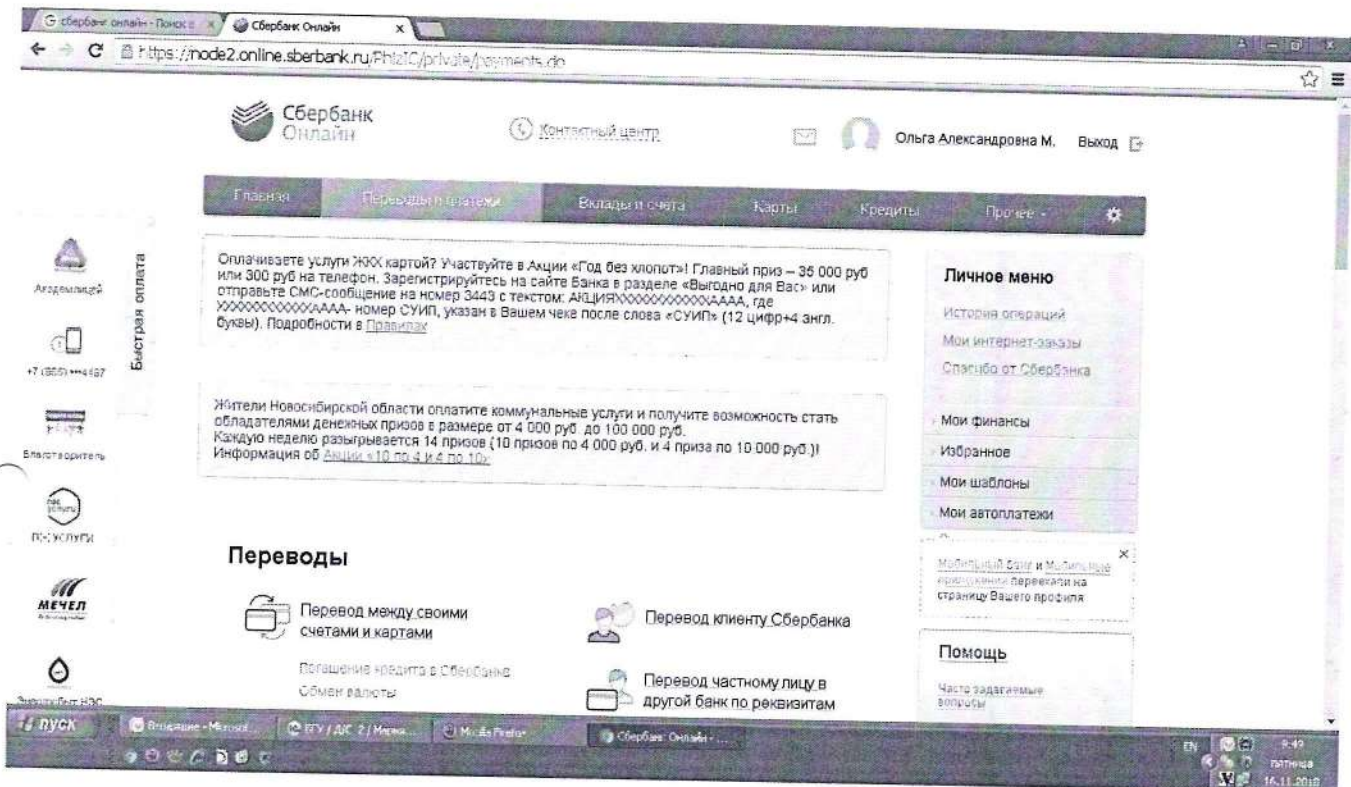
G сбербанк онлайн - Поиск
Сбербанк Онлайн
https://node2.online.sberbank.ru/PhizIC/private/payments.do

Сбербанк Онлайн
Контактный центр
Ольга Александровна М. Выход

Главная | Переводы и платежи | Вклады и счета | Карты | Кредиты | Прочее

Быстрая оплата
Академлицей
+7 (905) ***4487
Благотворитель
ГОСУСЛУГИ
МЕЧЕЛ
Энергосбыт НЭС

Оплачиваете услуги ЖКХ картой? Участвуйте в Акции «Год без хлопот»! Главный приз – 36 000 руб или 300 руб на телефон. Зарегистрируйтесь на сайте Банка в разделе «Выгодно для Вас» или отправьте СМС-сообщение на номер 3443 с текстом: АКЦИЯXXXXXXXXXXXXAAAA, где XXXXXXXXXXXXAAAA- номер СУИП, указан в Вашем чеке после слова «СУИП» (12 цифр+4 англ. буквы). Подробности в Правилах

Жители Новосибирской области оплатите коммунальные услуги и получите возможность стать обладателями денежных призов в размере от 4 000 руб. до 100 000 руб.
Каждую неделю разыгрывается 14 призов (10 призов по 4 000 руб. и 4 приза по 10 000 руб.)!
Информация об Акции «10 по 4 и 4 по 10»

Переводы
Перевод между своими счетами и картами
Погашение кредита в Сбербанке
Обмен валюты
Перевод клиенту Сбербанка
Перевод частному лицу в другой банк по реквизитам

Личное меню
История операций
Мои интернет-заказы
Спасибо от Сбербанка
Мои финансы
Избранное
Мои шаблоны
Мои автоплатежи

Мобильный банк и Мобильные приложения переехали на страницу Вашего профиля

Помощь
Часто задаваемые вопросы

пуск
EN 9:49 пятница 16.11.2018